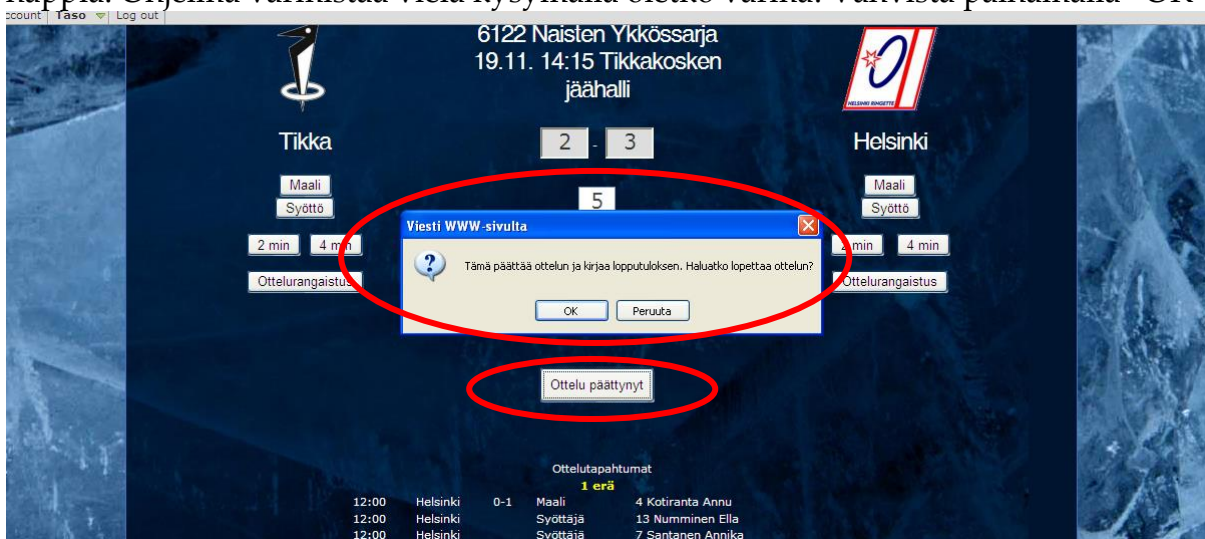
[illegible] Ohjelma varmistaa vielä kysymällä onko varma. Varmista painamalla "OK"

ccount | Taso | Log out

6122 Naisten Ykkössarja
19.11. 14:15 Tikkakosken jäähalli

HELSINKI RINGETTE

Tikka

2 - 3

Helsinki

Maali
Syöttö
2 min
4 min
Ottelurangaistus

5

Maali
Syöttö
2 min
4 min
Ottelurangaistus

Viesti WWW-sivulta

Tämä päättää ottelun ja kirjaa lopputuloksen. Haluatko lopettaa ottelun?

OK
Peruuta

Ottelu päättynyt

Ottelutapahtumat
1 erä

| | | | | |
|---|---|---|---|---|
| 12:00 | Helsinki | 0-1 | Maali | 4 Kotiranta Annu |
| 12:00 | Helsinki | | Syöttäjä | 13 Numminen Ella |
| 12:00 | Helsinki | | Syöttäjä | 7 Santanen Annika |